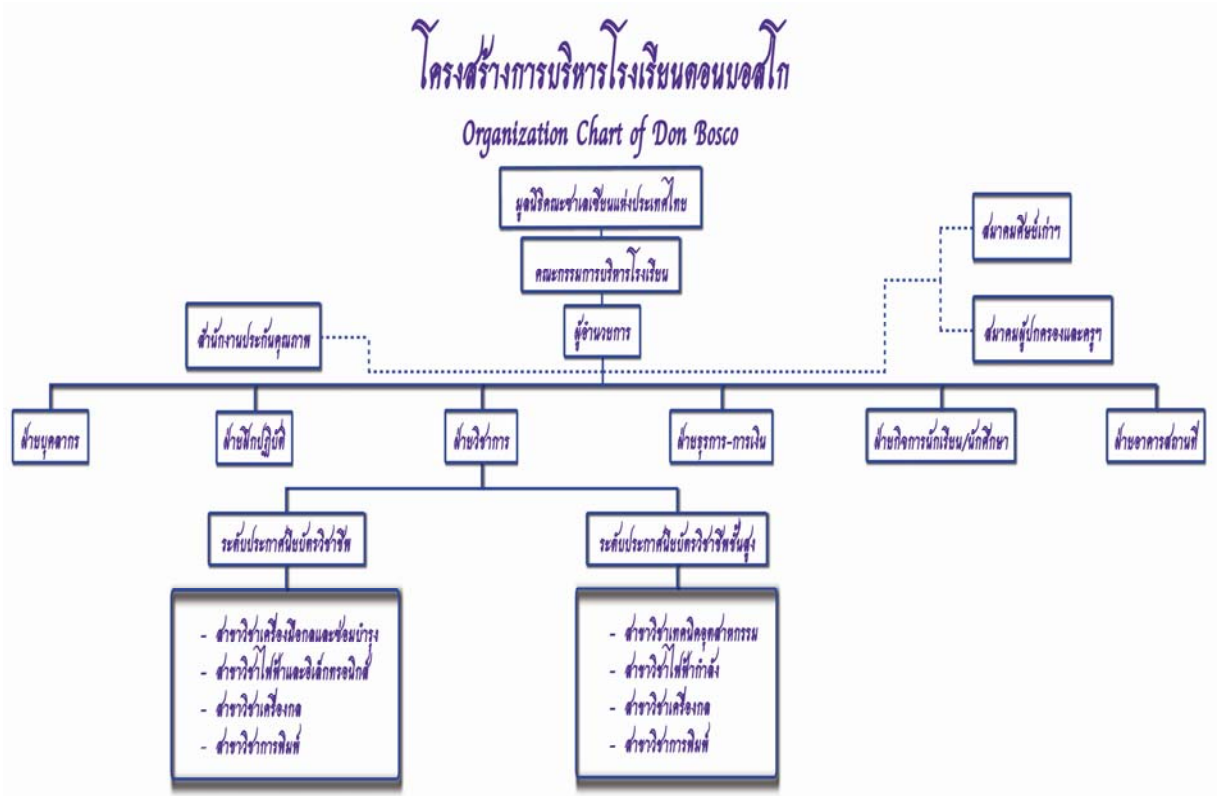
โครงสร้างการบริหารโรงเรียนดอนบอสโก

Organization Chart of Don Bosco

มูลนิธิคณะซาเลเซียนแห่งประเทศไทย

คณะกรรมการบริหารโรงเรียน

สมาคมศิษย์เก่า

สมาคมผู้ปกครองและครู

สำนักงานประกันคุณภาพ

ผู้อำนวยการ

ฝ่ายบุคลากร

ฝ่ายฝึกปฏิบัติ

ฝ่ายวิชาการ

ฝ่ายธุรการ-การเงิน

ฝ่ายกิจการนักเรียน/นักศึกษา

ฝ่ายอาคารสถานที่

ระดับประกาศนียบัตรวิชาชีพ

ระดับประกาศนียบัตรวิชาชีพชั้นสูง

- สาขาวิชาเครื่องมือกลและซ่อมบำรุง
- สาขาวิชาไฟฟ้าและอิเล็กทรอนิกส์
- สาขาวิชาเครื่องกล
- สาขาวิชาการพิมพ์

- สาขาวิชาเทคนิคอุตสาหกรรม
- สาขาวิชาไฟฟ้ากำลัง
- สาขาวิชาเครื่องกล
- สาขาวิชาการพิมพ์